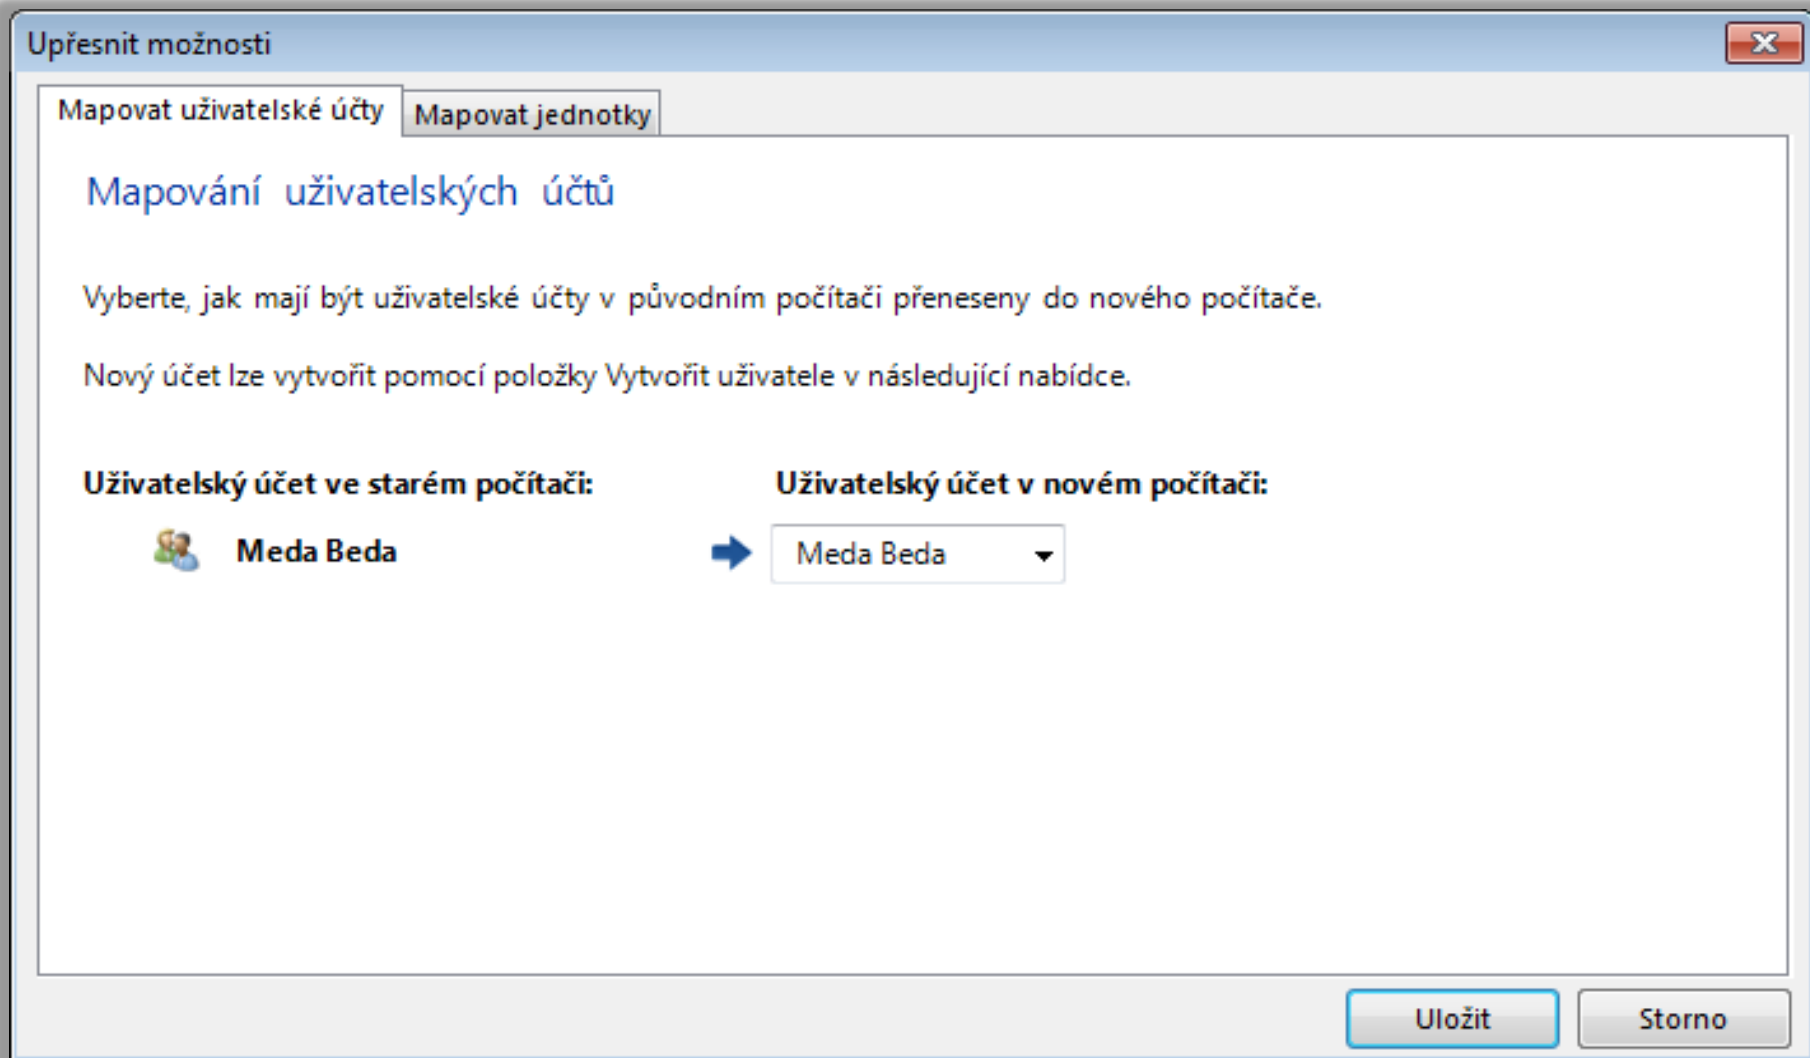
Upřesnit možnosti

Mapovat uživatelské účty | Mapovat jednotky

Mapování uživatelských účtů

Vyberte, jak mají být uživatelské účty v původním počítači přeneseny do nového počítače.

Nový účet lze vytvořit pomocí položky Vytvořit uživatele v následující nabídce.

Uživatelský účet ve starém počítači:

Uživatelský účet v novém počítači:

Meda Beda

Meda Beda

Uložit

Storno